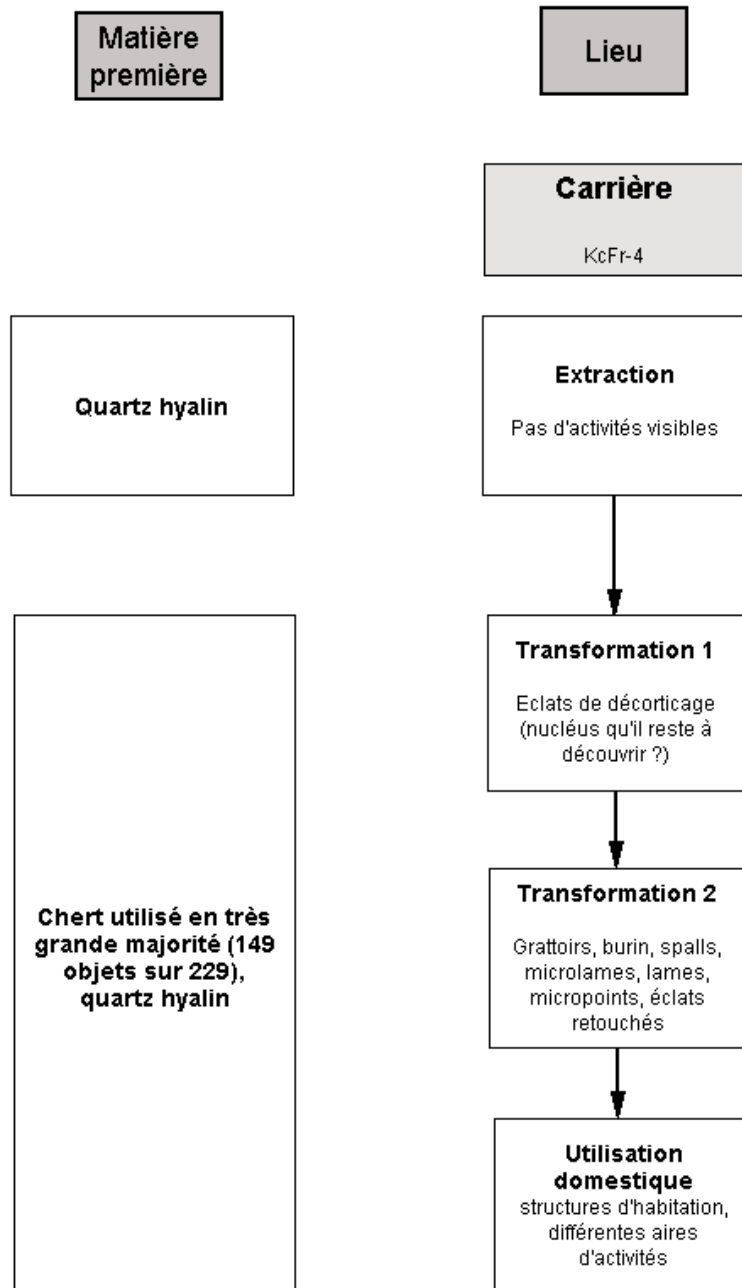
Matière première

Lieu

Carrière

KcFr-4

Quartz hyalin

Extraction

Pas d'activités visibles

Transformation 1

Eclats de décorticage (nucléus qu'il reste à découvrir ?)

Chert utilisé en très grande majorité (149 objets sur 229), quartz hyalin

Transformation 2

Grattoirs, burin, spalls, microlames, lames, micropoints, éclats retouchés

Utilisation domestique

structures d'habitation, différentes aires d'activités